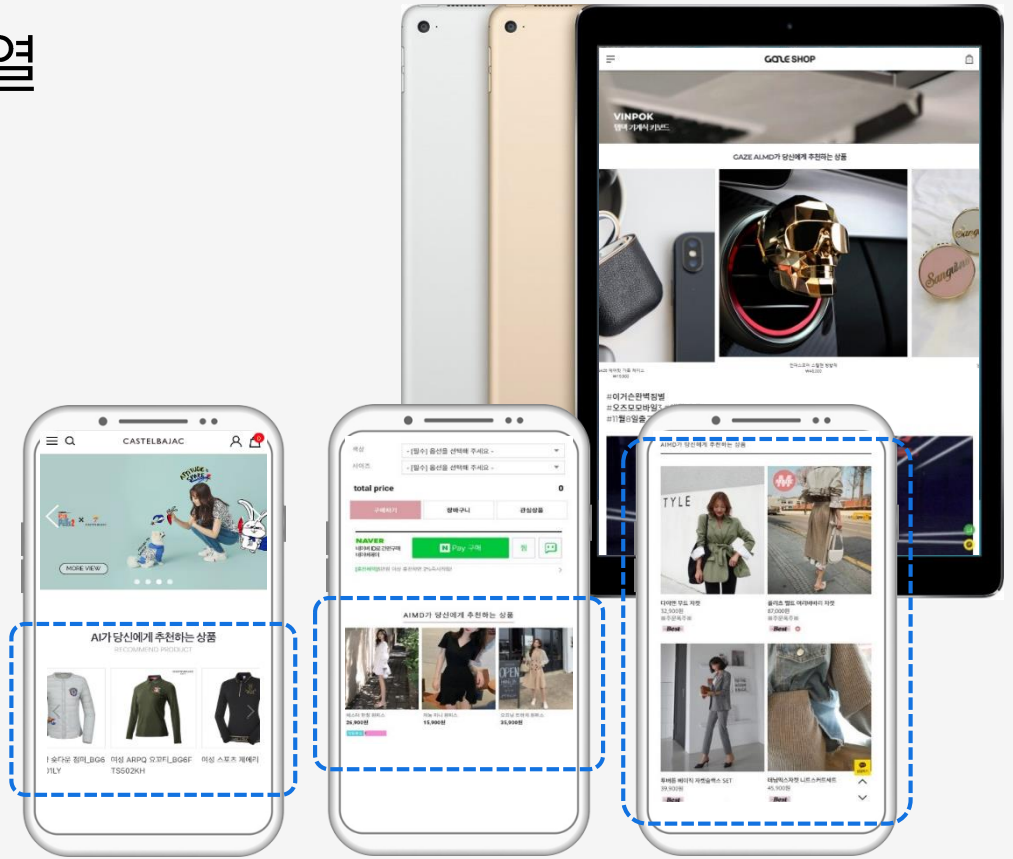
열

GAZE SHOP

VINPOK
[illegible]

GAZE AIMD가 당신에게 추천하는 상품

#이거손편백정별
#오즈모모바일
#11월8일올

CASTELBAJAC

MORE VIEW

AI가 당신에게 추천하는 상품
RECOMMEND PRODUCT

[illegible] 숏다운 점퍼_BG6 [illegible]ILY

여성 ARPQ 오프티_BG6F TS502KH

여성 스포츠 제메티

색상 - [필수] 옵션을 선택해 주세요 -
사이즈 - [필수] 옵션을 선택해 주세요 -

total price 0

구매하기 장바구니 관심상품

NAVER
N Pay 구매 찜

AIMD가 당신에게 추천하는 상품

26,900원
15,900원
35,900원

AIMD가 당신에게 추천하는 상품

TYLE

32,900원
Best
Best

39,900원
Best
45,900원
Best